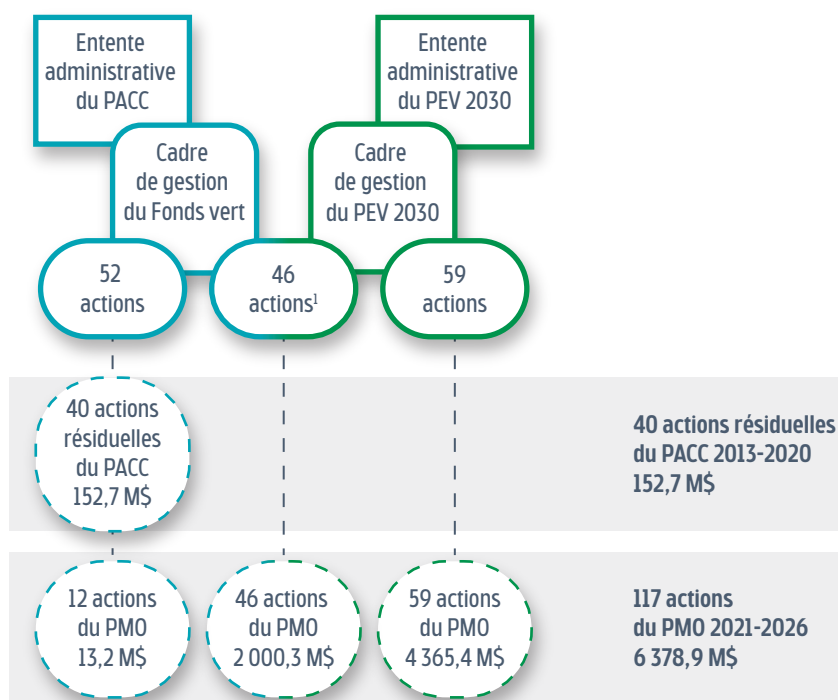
Entente administrative du PACC

Entente administrative du PEV 2030

Cadre de gestion du Fonds vert

Cadre de gestion du PEV 2030

52 actions

46 actions$^{1}$

59 actions

40 actions résiduelles du PACC 152,7 M$

40 actions résiduelles du PACC 2013-2020 152,7 M$

12 actions du PMO 13,2 M$

46 actions du PMO 2 000,3 M$

59 actions du PMO 4 365,4 M$

117 actions du PMO 2021-2026 6 378,9 M$